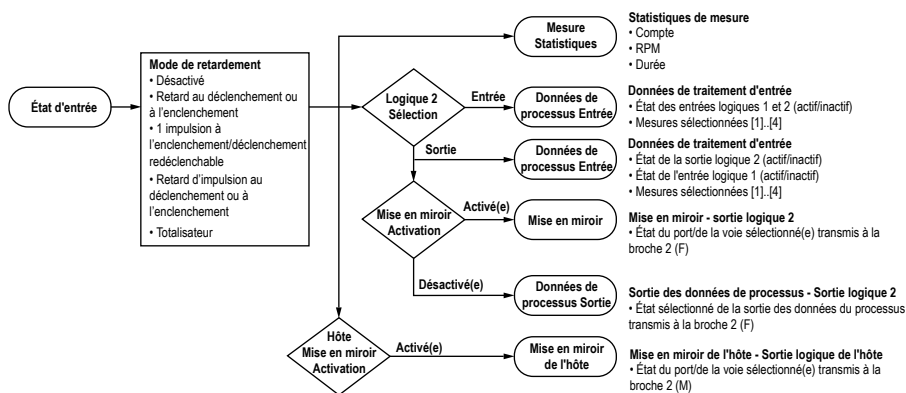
État d'entrée

Mode de retardement
• Désactivé
• Retard au déclenchement ou à l'enclenchement
• 1 impulsion à l'enclenchement/déclenchement redéclenchable
• Retard d'impulsion au déclenchement ou à l'enclenchement
• Totalisateur

Mesure Statistiques

Statistiques de mesure
• Compte
• RPM
• Durée

Logique 2 Sélection

Entrée

Données de processus Entrée

Données de traitement d'entrée
• État des entrées logiques 1 et 2 (actif/inactif)
• Mesures sélectionnées [1]..[4]

Sortie

Données de processus Entrée

Données de traitement d'entrée
• État de la sortie logique 2 (actif/inactif)
• État de l'entrée logique 1 (actif/inactif)
• Mesures sélectionnées [1]..[4]

Mise en miroir Activation

Activé(e)

Mise en miroir

Mise en miroir - sortie logique 2
• État du port/de la voie sélectionné(e) transmis à la broche 2 (F)

Désactivé(e)

Données de processus Sortie

Sortie des données de processus - Sortie logique 2
• État sélectionné de la sortie des données du processus transmis à la broche 2 (F)

Hôte Mise en miroir Activation

Activé(e)

Mise en miroir de l'hôte

Mise en miroir de l'hôte - Sortie logique de l'hôte
• État du port/de la voie sélectionné(e) transmis à la broche 2 (M)